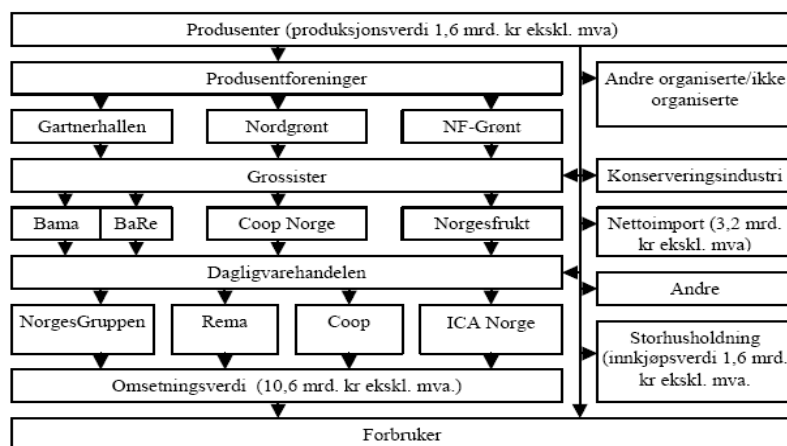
Produsenter (produksjonsverdi 1,6 mrd. kr ekskl. mva)

Produsentforeninger

Andre organiserte/ikke organiserte

Gartnerhallen

Nordgrønt

NF-Grønt

Grossister

Konserveringsindustri

Bama

BaRe

Coop Norge

Norgesfrukt

Nettoimport (3,2 mrd. kr ekskl. mva)

Dagligvarehandelen

Andre

NorgesGruppen

Rema

Coop

ICA Norge

Storhusholdning (innkjøpsverdi 1,6 mrd. kr ekskl. mva.

Omsetningsverdi (10,6 mrd. kr ekskl. mva.)

Forbruker